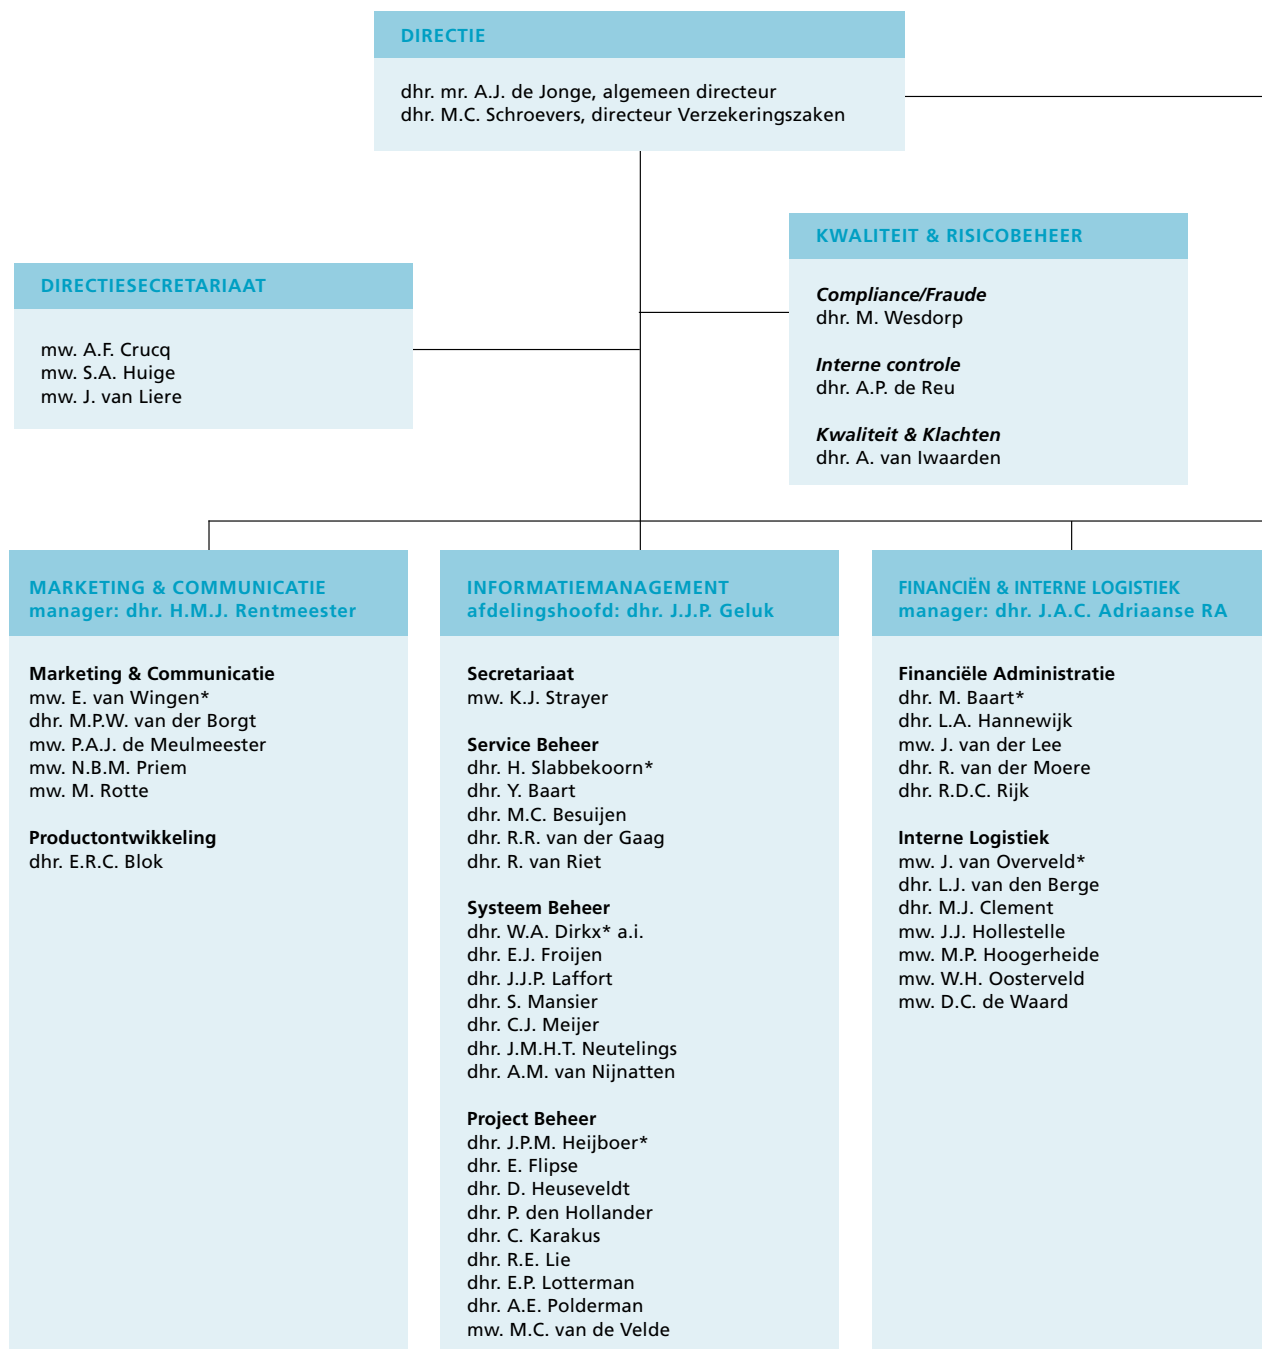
DIRECTIE

dhr. mr. A.J. de Jonge, algemeen directeur
dhr. M.C. Schroevers, directeur Verzekeringszaken

KWALITEIT & RISICOBEHEER

Compliance/Fraude
dhr. M. Wesdorp

Interne controle
dhr. A.P. de Reu

Kwaliteit & Klachten
dhr. A. van Iwaarden

DIRECTIESECRETARIAAT

mw. A.F. Crucq
mw. S.A. Huige
mw. J. van Liere

MARKETING & COMMUNICATIE
manager: dhr. H.M.J. Rentmeester

Marketing & Communicatie
mw. E. van Wingen*
dhr. M.P.W. van der Borgt
mw. P.A.J. de Meulmeester
mw. N.B.M. Priem
mw. M. Rotte

Productontwikkeling
dhr. E.R.C. Blok

INFORMATIEMANAGEMENT
afdelingshoofd: dhr. J.J.P. Geluk

Secretariaat
mw. K.J. Strayer

Service Beheer
dhr. H. Slabbekoorn*
dhr. Y. Baart
dhr. M.C. Besuijen
dhr. R.R. van der Gaag
dhr. R. van Riet

Systeem Beheer
dhr. W.A. Dirkx* a.i.
dhr. E.J. Froijen
dhr. J.J.P. Laffort
dhr. S. Mansier
dhr. C.J. Meijer
dhr. J.M.H.T. Neutelings
dhr. A.M. van Nijnatten

Project Beheer
dhr. J.P.M. Heijboer*
dhr. E. Flipse
dhr. D. Heuseveldt
dhr. P. den Hollander
dhr. C. Karakus
dhr. R.E. Lie
dhr. E.P. Lotterman
dhr. A.E. Polderman
mw. M.C. van de Velde

FINANCIËN & INTERNE LOGISTIEK
manager: dhr. J.A.C. Adriaanse RA

Financiële Administratie
dhr. M. Baart*
dhr. L.A. Hannewijk
mw. J. van der Lee
dhr. R. van der Moere
dhr. R.D.C. Rijk

Interne Logistiek
mw. J. van Overveld*
dhr. L.J. van den Berge
dhr. M.J. Clement
mw. J.J. Hollestelle
mw. M.P. Hoogerheide
mw. W.H. Oosterveld
mw. D.C. de Waard